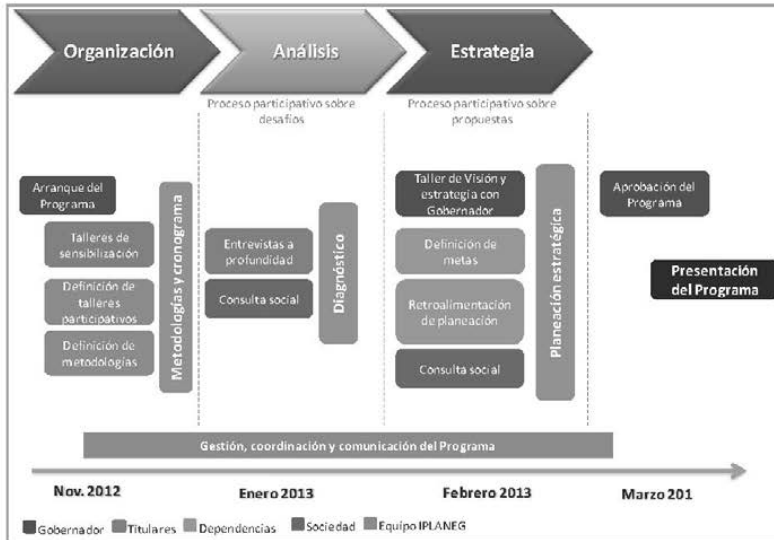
Organización

Análisis

Estrategia

Proceso participativo sobre desafíos

Proceso participativo sobre propuestas

Arranque del Programa

Talleres de sensibilización

Definición de talleres participativos

Definición de metodologías

Metodologías y cronograma

Entrevistas a profundidad

Consulta social

Diagnóstico

Taller de Visión y estrategia con Gobernador

Definición de metas

Retroalimentación de planeación

Consulta social

Planeación estratégica

Aprobación del Programa

Presentación del Programa

Gestión, coordinación y comunicación del Programa

Nov. 2012

Enero 2013

Febrero 2013

Marzo 201

Gobernador Titulares Dependencias Sociedad Equipo IPLANEG